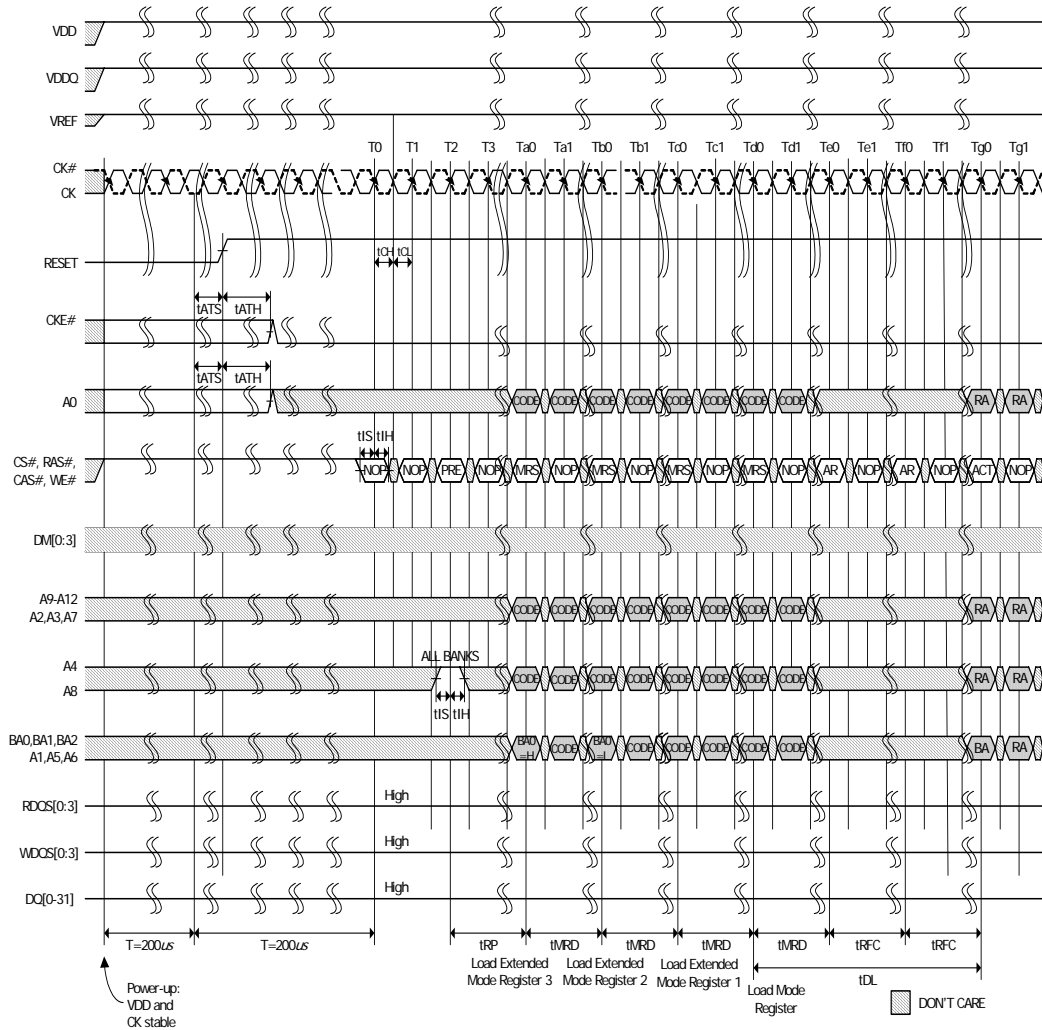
VDD

VDDQ

VREF

T0 T1 T2 T3 Ta0 Ta1 Tb0 Tb1 Tc0 Tc1 Td0 Td1 Te0 Te1 Tf0 Tf1 Tg0 Tg1

CK#
CK

RESET

tCH tCL

tATS tATH

CKE#

tATS tATH

A0

CODE CODE CODE CODE CODE CODE CODE CODE RA RA

tIS tIH

CS#, RAS#, CAS#, WE#

NOP NOP PRE NOP MRS NOP MRS NOP MRS NOP MRS NOP AR NOP AR NOP ACT NOP

DM[0:3]

A9-A12
A2,A3,A7

CODE CODE CODE CODE CODE CODE CODE CODE RA RA

ALL BANKS

A4
A8

tIS tIH

CODE CODE CODE CODE CODE CODE CODE CODE RA RA

BA0,BA1,BA2
A1,A5,A6

BA0 =H CODE BA0 =L CODE CODE CODE CODE CODE BA RA

RDQS[0:3]

High

WDQS[0:3]

High

DQ[0-31]

High

T=200$us$ T=200$us$

tRP tMRD tMRD tMRD tMRD tRFC tRFC

Load Extended Mode Register 3 Load Extended Mode Register 2 Load Extended Mode Register 1 Load Mode Register

tDL

Power-up: VDD and CK stable

DON'T CARE